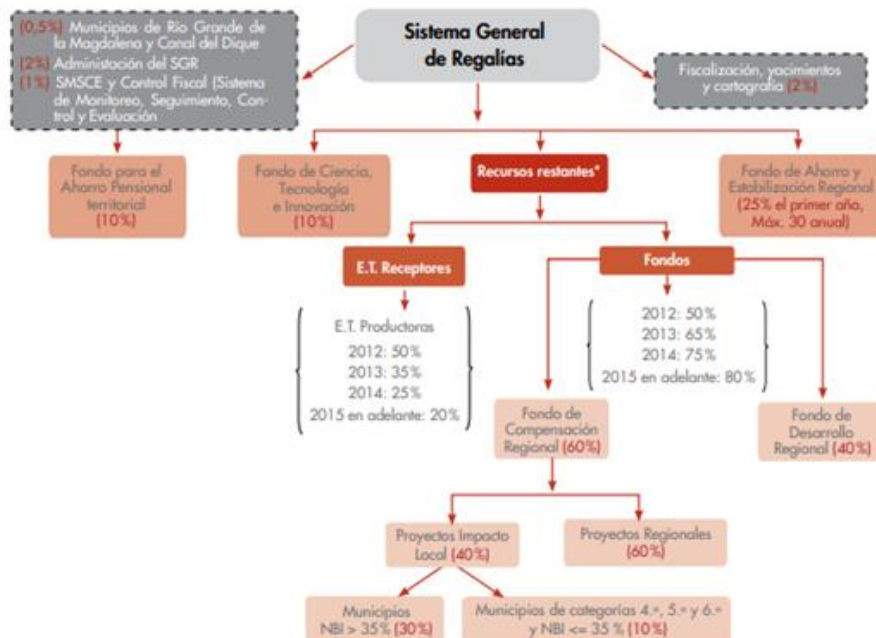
(0,5%) Municipios de Río Grande de la Magdalena y Canal del Dique
(2%) Administración del SGR
(1%) SMSCE y Control Fiscal (Sistema de Monitoreo, Seguimiento, Control y Evaluación

Sistema General de Regalías

Fiscalización, yacimientos y cartografía (2%)

Fondo para el Ahorro Pensional territorial (10%)

Fondo de Ciencia, Tecnología e Innovación (10%)

Recursos restantes*

Fondo de Ahorro y Estabilización Regional (25% el primer año, Máx. 30 anual)

E.T. Receptores

E.T. Productoras
2012: 50%
2013: 35%
2014: 25%
2015 en adelante: 20%

Fondos

2012: 50%
2013: 65%
2014: 75%
2015 en adelante: 80%

Fondo de Compensación Regional (60%)

Fondo de Desarrollo Regional (40%)

Proyectos Impacto Local (40%)

Proyectos Regionales (60%)

Municipios NBI > 35% (30%)

Municipios de categorías 4.ª, 5.ª y 6.ª y NBI <= 35 % (10%)